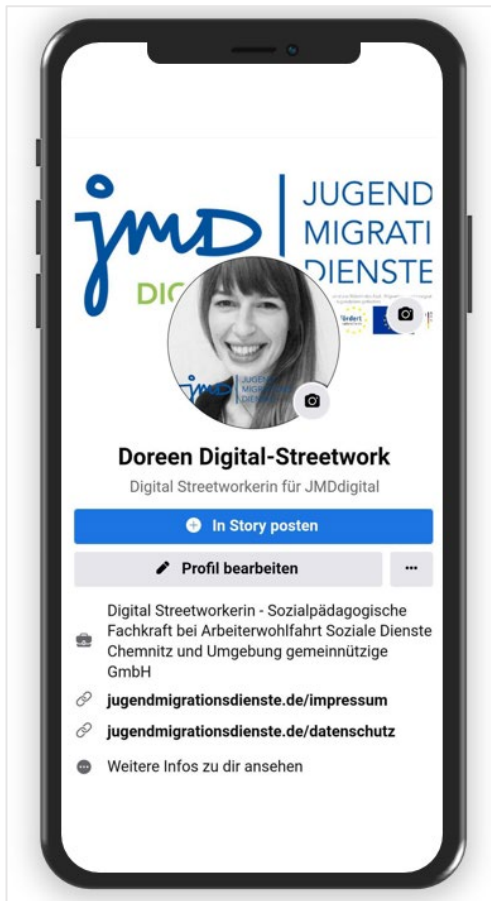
jmd DIG

JUGEND
MIGRATI
DIENSTE

jmd JUGEND MIGRATI DIENSTE

Doreen Digital-Streetwork

Digital Streetworkerin für JMDdigital

In Story posten

Profil bearbeiten

...

Digital Streetworkerin - Sozialpädagogische Fachkraft bei Arbeiterwohlfahrt Soziale Dienste Chemnitz und Umgebung gemeinnützige GmbH

jugendmigrationsdienste.de/impressum

jugendmigrationsdienste.de/datenschutz

Weitere Infos zu dir ansehen